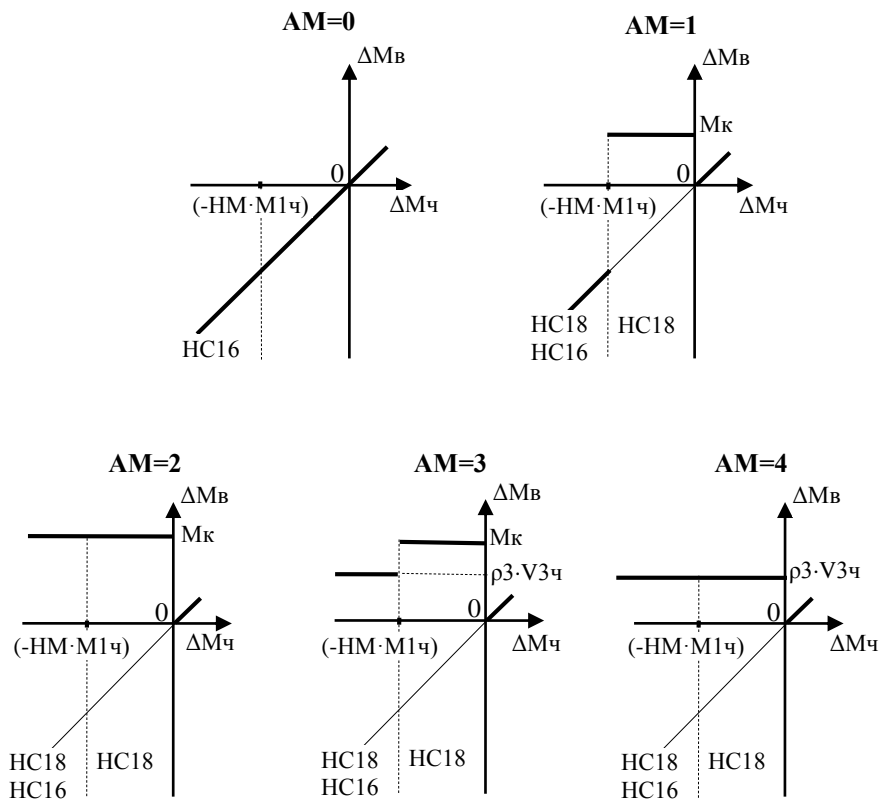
AM=0

ΔMв

0

(-HM·M1ч)

ΔMч

HC16

AM=1

ΔMв

Mк

0

(-HM·M1ч)

ΔMч

HC18
HC16

HC18

AM=2

ΔMв

Mк

0

(-HM·M1ч)

ΔMч

HC18
HC16

HC18

AM=3

ΔMв

Mк

ρ3·V3ч

0

(-HM·M1ч)

ΔMч

HC18
HC16

HC18

AM=4

ΔMв

ρ3·V3ч

0

(-HM·M1ч)

ΔMч

HC18
HC16

HC18